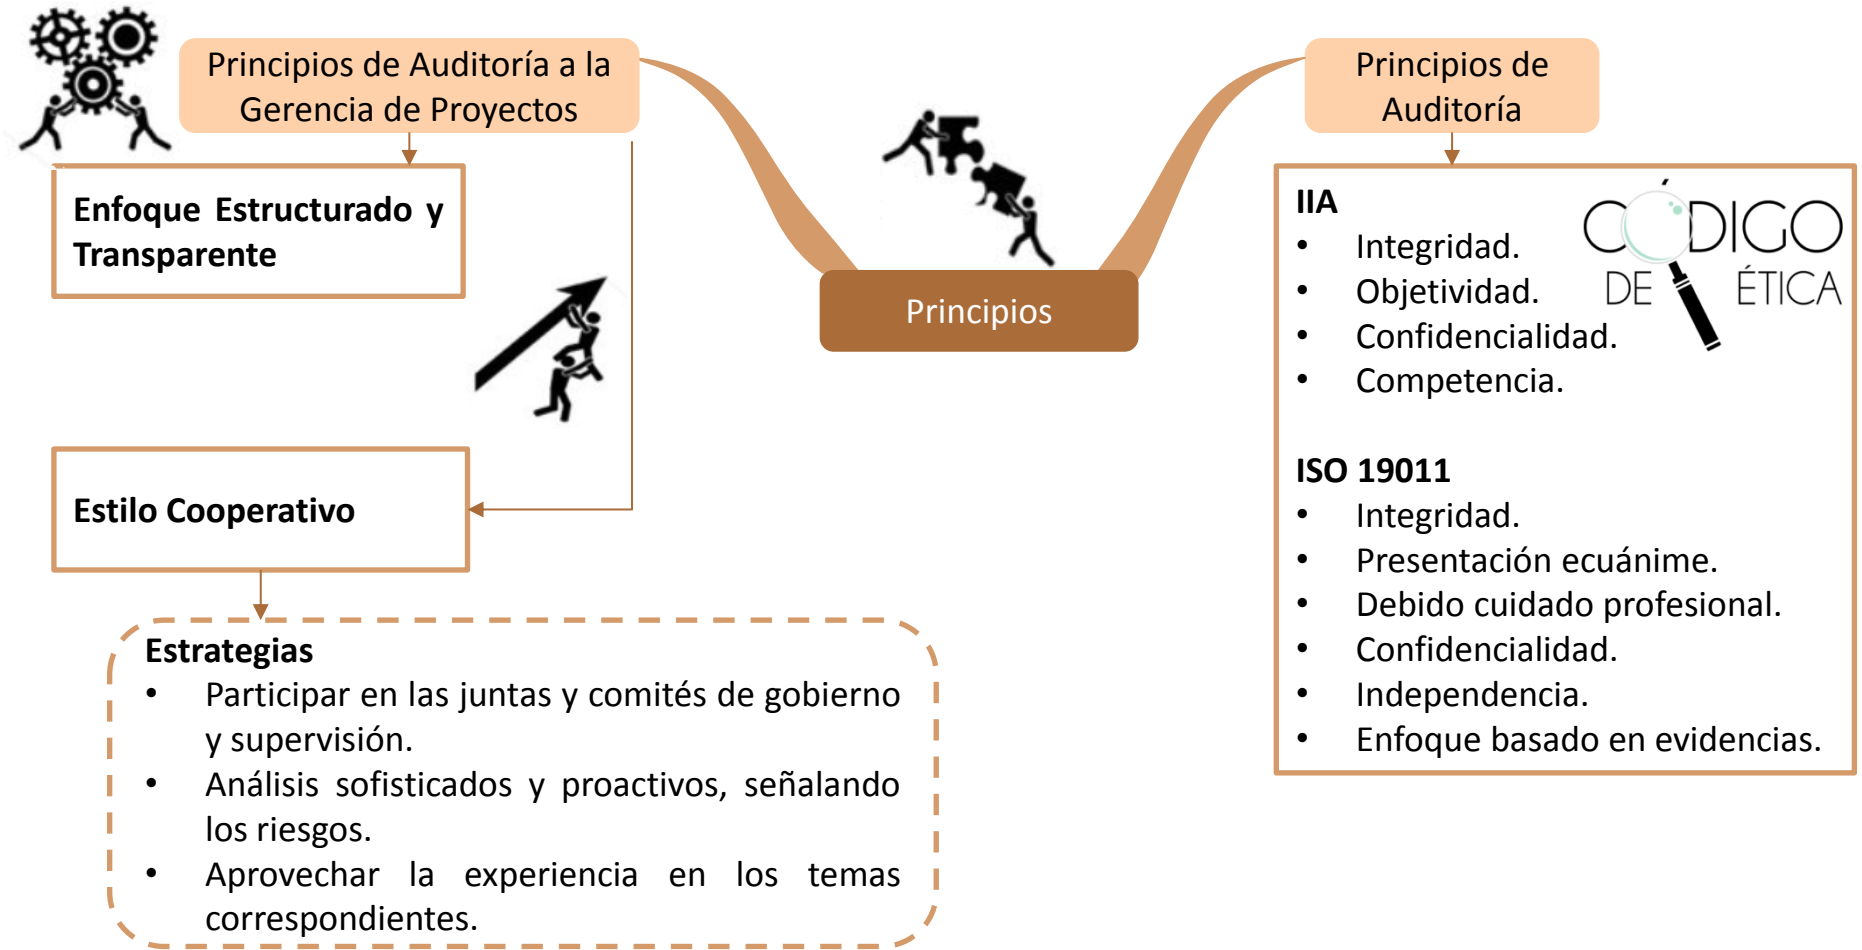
Principios de Auditoría a la Gerencia de Proyectos

Enfoque Estructurado y Transparente

Estilo Cooperativo

Estrategias
• Participar en las juntas y comités de gobierno y supervisión.
• Análisis sofisticados y proactivos, señalando los riesgos.
• Aprovechar la experiencia en los temas correspondientes.

Principios

Principios de Auditoría

IIA
• Integridad.
• Objetividad.
• Confidencialidad.
• Competencia.

CÓDIGO DE ÉTICA

ISO 19011
• Integridad.
• Presentación ecuánime.
• Debido cuidado profesional.
• Confidencialidad.
• Independencia.
• Enfoque basado en evidencias.